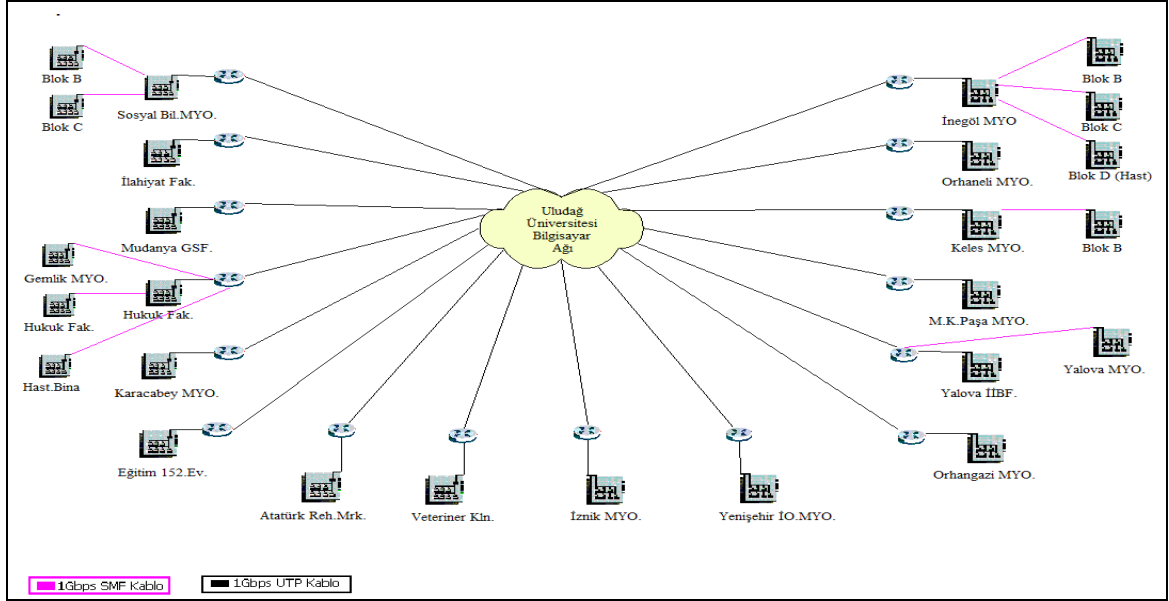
Blok B
Blok C
Sosyal Bil.MYO.
İlahiyat Fak.
Mudanya GSF.
Gemlik MYO.
Hukuk Fak.
Hukuk Fak.
Hast.Bina
Karacabey MYO.
Eğitim 152.Ev.
Atatürk Reh.Mrk.
Veteriner Kln.
İznik MYO.
Yenişehir İO.MYO.
Uludağ Üniversitesi Bilgisayar Ağı
Blok B
İnegöl MYO
Blok C
Blok D (Hast)
Orhaneli MYO.
Keles MYO.
Blok B
M.K.Paşa MYO.
Yalova MYO.
Yalova İİBF.
Orhangazi MYO.
1Gbps SMF Kablo
1Gbps UTP Kablo